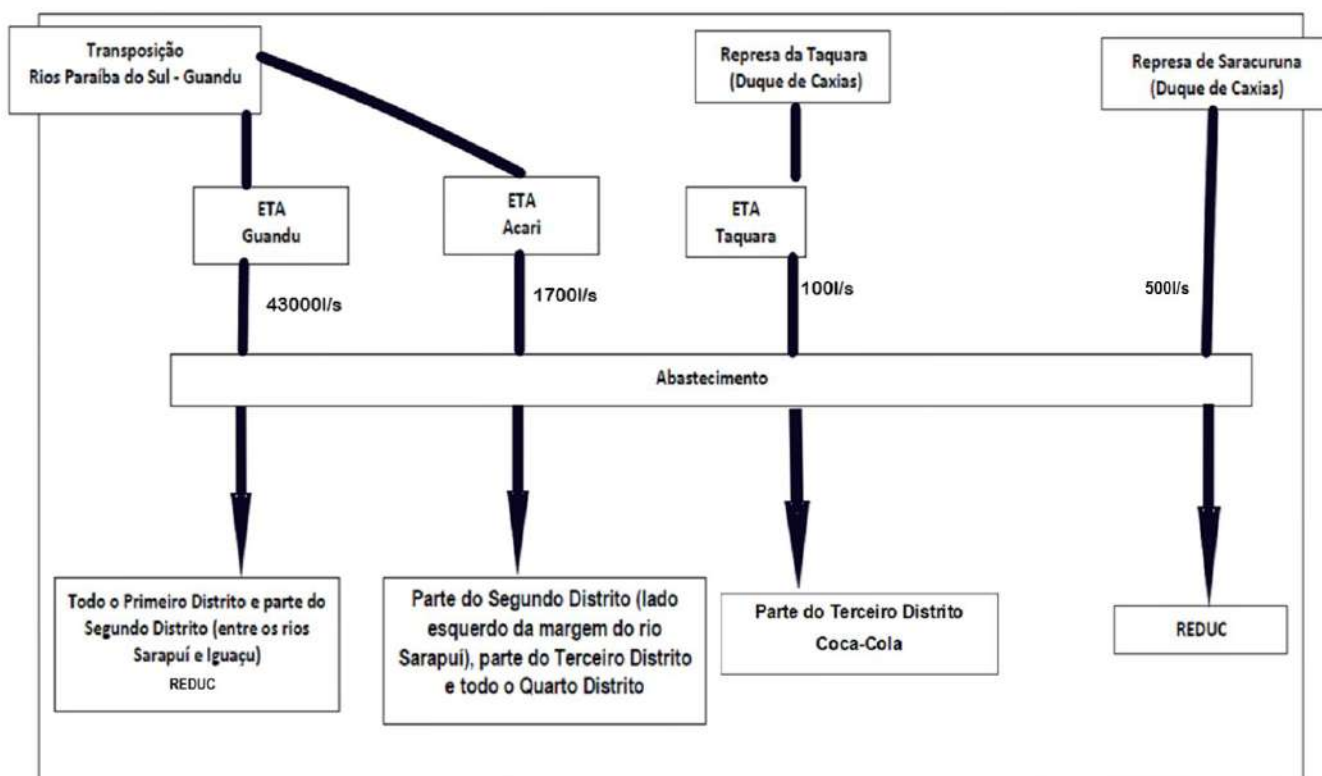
Transposição
Rios Paraíba do Sul - Guandu

Represa da Taquara
(Duque de Caxias)

Represa de Saracuruna
(Duque de Caxias)

ETA
Guandu

ETA
Acari

ETA
Taquara

43000l/s

1700l/s

100l/s

500l/s

Abastecimento

Todo o Primeiro Distrito e parte do Segundo Distrito (entre os rios Sarapuí e Iguaçu)
REDUC

Parte do Segundo Distrito (lado esquerdo da margem do rio Sarapuí), parte do Terceiro Distrito e todo o Quarto Distrito

Parte do Terceiro Distrito
Coca-Cola

REDUC